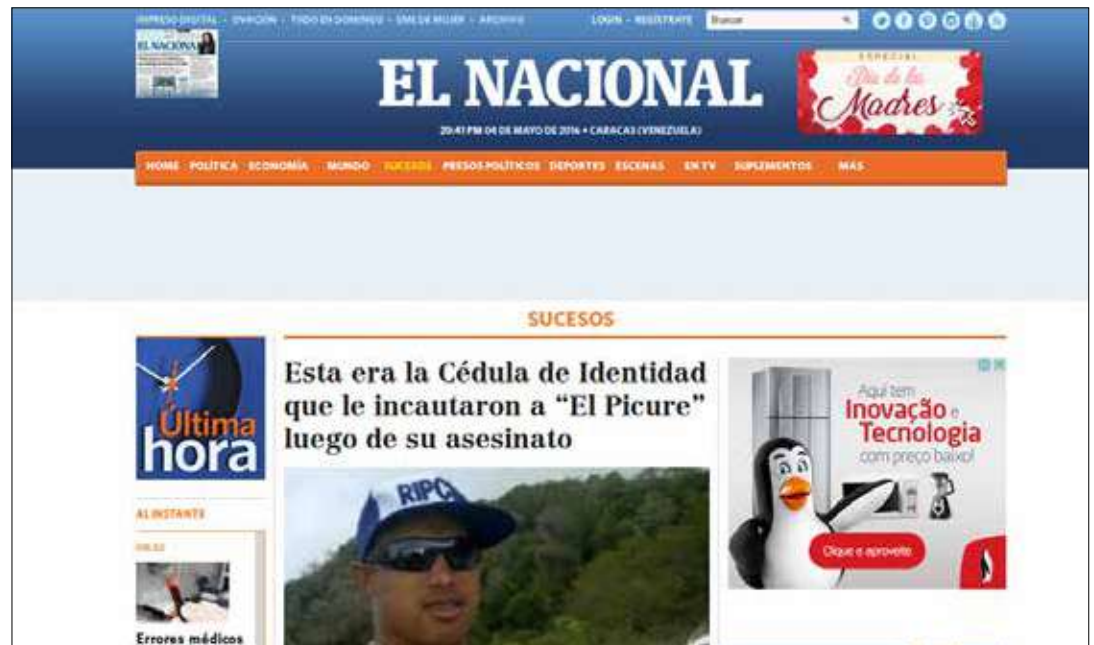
IMPRESO DIGITAL · OVACIÓN · TODO EN DOMINGO · EME DE MUJER · ARCHIVO

LOGIN · REGISTRATE

Buscar

EL NACIONAL

EL NACIONAL

20:41 PM 04 DE MAYO DE 2016 • CARACAS (VENEZUELA)

ESPECIAL
Día de las Madres

HOME POLÍTICA ECONOMÍA MUNDO SUCESOS PRESOS POLÍTICOS DEPORTES ESCENAS EN TV SUPLEMENTOS MÁS

SUCESOS

Última hora

AL INSTANTE

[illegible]

Errores médicos

Esta era la Cédula de Identidad que le incautaron a "El Picure" luego de su asesinato

RIP

Aqui tem Inovação e Tecnologia com preço baixo!

Clique e aproveite